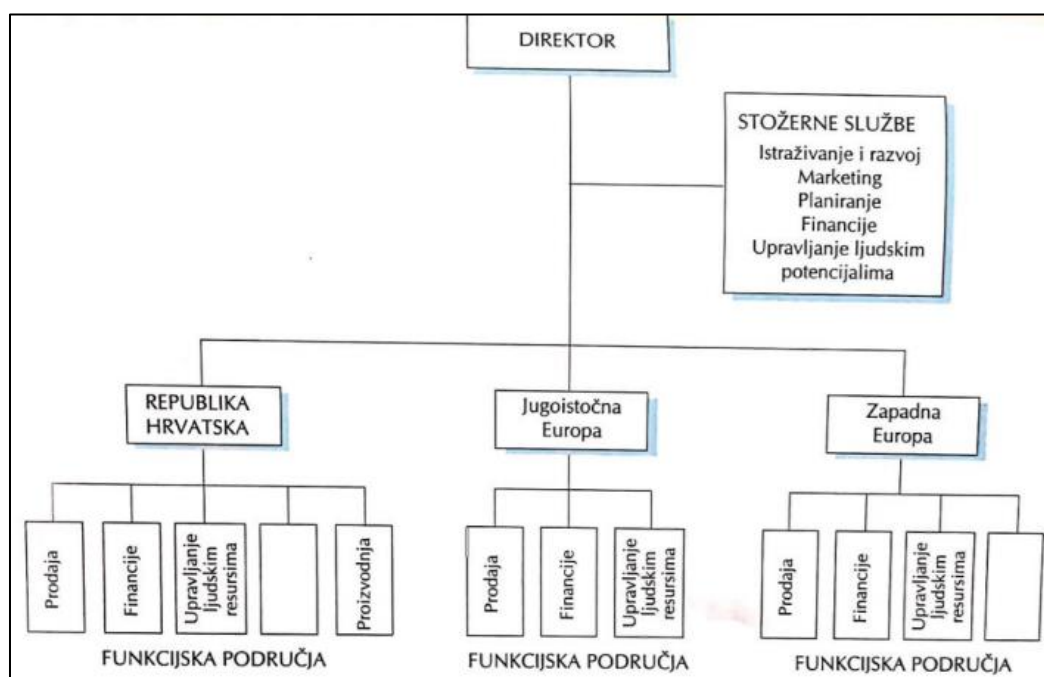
DIREKTOR

STOŽERNE SLUŽBE
Istraživanje i razvoj
Marketing
Planiranje
Financije
Upravljanje ljudskim potencijalima

REPUBLIKA HRVATSKA

Jugoistočna Europa

Zapadna Europa

Prodaja

Financije

Upravljanje ljudskim resursima

Proizvodnja

FUNKCIJSKA PODRUČJA

Prodaja

Financije

Upravljanje ljudskim resursima

FUNKCIJSKA PODRUČJA

Prodaja

Financije

Upravljanje ljudskim resursima

FUNKCIJSKA PODRUČJA